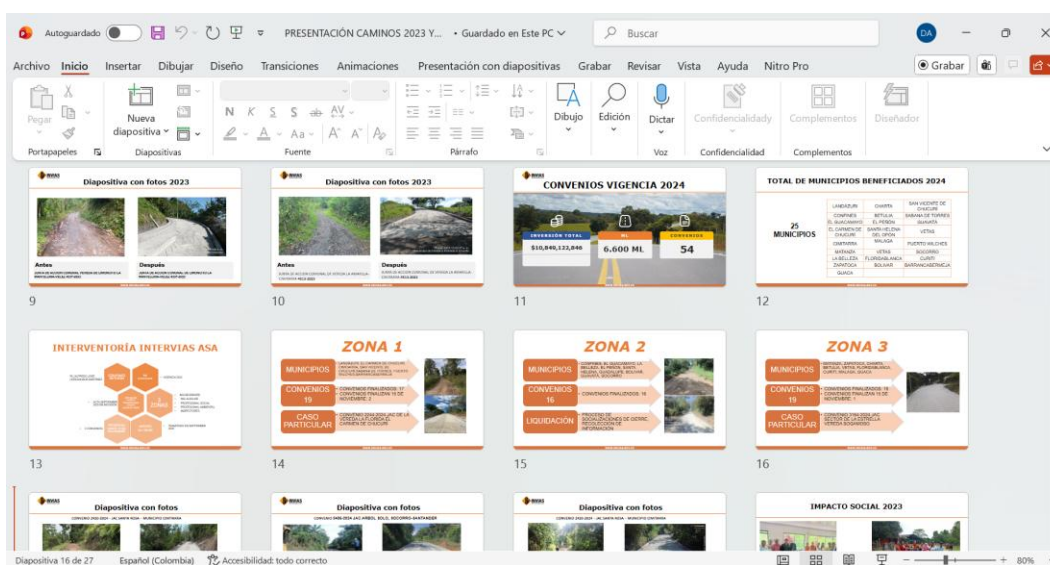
Autoguardado PRESENTACIÓN CAMINOS 2023 Y... • Guardado en Este PC Buscar DA

Archivo Inicio Insertar Dibujar Diseño Transiciones Animaciones Presentación con diapositivas Grabar Revisar Vista Ayuda Nitro Pro Grabar

Pegar Nueva diapositiva N K S Dibujo Edición Dictar Confidencialidad Complementos Diseñador

Portapapeles Diapositivas Fuente Párrafo Voz Confidencialidad Complementos

Diapositiva con fotos 2023

Antes

Después

9

Diapositiva con fotos 2023

Antes

Después

10

CONVENIOS VIGENCIA 2024

INVERSIÓN TOTAL $10,840,122,846

ML 6.600 ML

CONVENIOS 54

11

TOTAL DE MUNICIPIOS BENEFICIADOS 2024

25 MUNICIPIOS

| LANDÁZURI | CHARTA | SAN VICENTE DE CHUCURÍ |
|---|---|---|
| CONFINES | BETULIA | SABANA DE TORRES |
| EL GUACAMAYO | EL PEÑÓN | GUAVATÁ |
| EL CARMEN DE CHUCURÍ | SANTA HELENA DEL OPÓN | VETAS |
| CONTRATACIÓN | MALAGA | PUERTO WILCHES |
| MATANZA | VETAS | SOCORRO |
| LA BELLEZA | FLORIDABLANCA | CURITÍ |
| ZAPATOCA | BOLÍVAR | BARRANCABERMEJA |
| GUACA | | |

12

INTERVENTORÍA INTERVIAS ASA

13

ZONA 1

MUNICIPIOS

CONVENIOS 19

CASO PARTICULAR

14

ZONA 2

MUNICIPIOS

CONVENIOS 16

LIQUIDACIÓN

15

ZONA 3

MUNICIPIOS

CONVENIOS 19

CASO PARTICULAR

16

Diapositiva con fotos

Diapositiva con fotos

Diapositiva con fotos

IMPACTO SOCIAL 2023

Diapositiva 16 de 27 Español (Colombia) Accesibilidad: todo correcto 80%